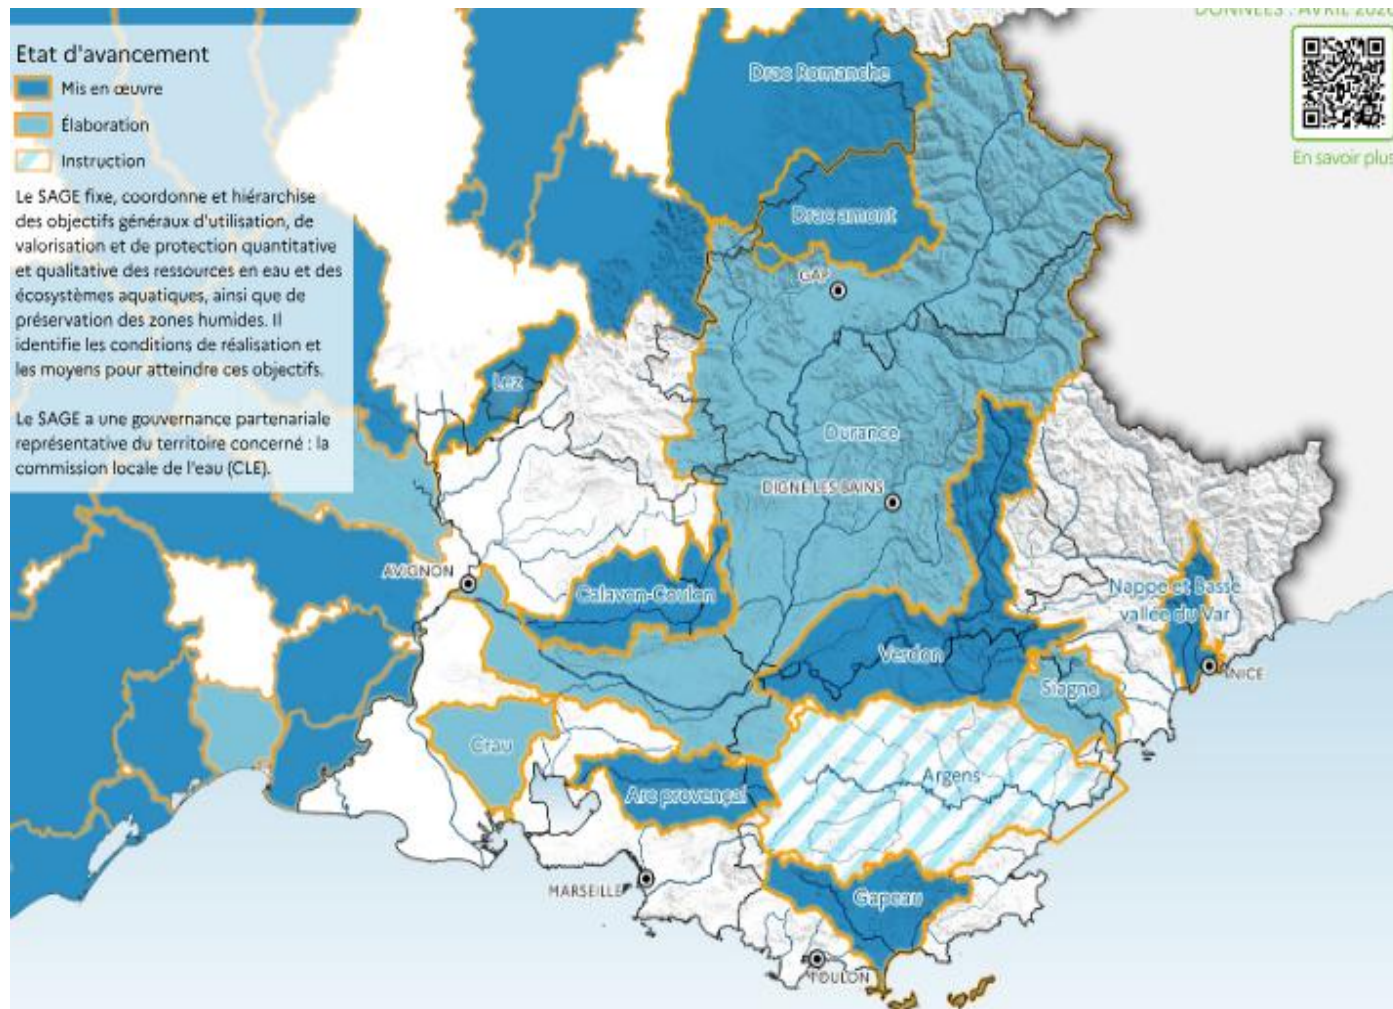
Etat d'avancement

Mis en œuvre

Élaboration

Instruction

Le SAGE fixe, coordonne et hiérarchise des objectifs généraux d'utilisation, de valorisation et de protection quantitative et qualitative des ressources en eau et des écosystèmes aquatiques, ainsi que de préservation des zones humides. Il identifie les conditions de réalisation et les moyens pour atteindre ces objectifs.

Le SAGE a une gouvernance partenariale représentative du territoire concerné : la commission locale de l'eau (CLE).

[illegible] : AVRIL 202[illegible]

En savoir plus

Drac Romanche

Drac amont

GAP

Lez

Durance

DIGNE-LES-BAINS

AVIGNON

Calavon-Coulon

Nappe et Basse vallée du Var

Verdon

Siagne

NICE

Crau

Arc provençal

Argens

MARSEILLE

Gapeau

TOULON